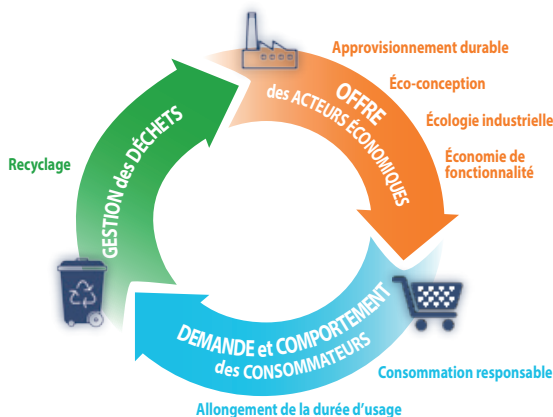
OFFRE des ACTEURS ÉCONOMIQUES

Approvisionnement durable

Éco-conception

Écologie industrielle

Économie de fonctionnalité

DEMANDE et COMPORTEMENT des CONSOMMATEURS

Consommation responsable

Allongement de la durée d'usage

GESTION des DÉCHETS

Recyclage